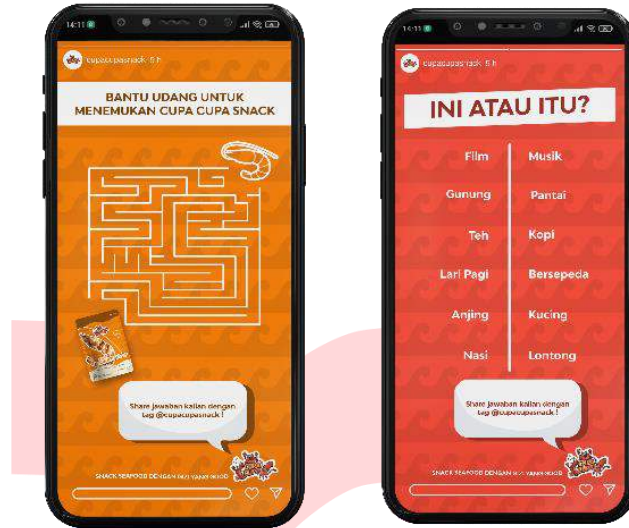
14:11

cupacupasnack 5 h

BANTU UDANG UNTUK MENEMUKAN CUPA CUPA SNACK

Share jawaban kalian dengan tag @cupacupasnack !

SNACK SEAFOOD DENGAN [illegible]

14:11

cupacupasnack 5 h

INI ATAU ITU?

| | |
|---|---|
| Film | Musik |
| Gunung | Pantai |
| Teh | Kopi |
| Lari Pagi | Bersepeda |
| Anjing | Kucing |
| Nasi | Lontong |

Share jawaban kalian dengan tag @cupacupasnack !

SNACK SEAFOOD DENGAN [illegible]